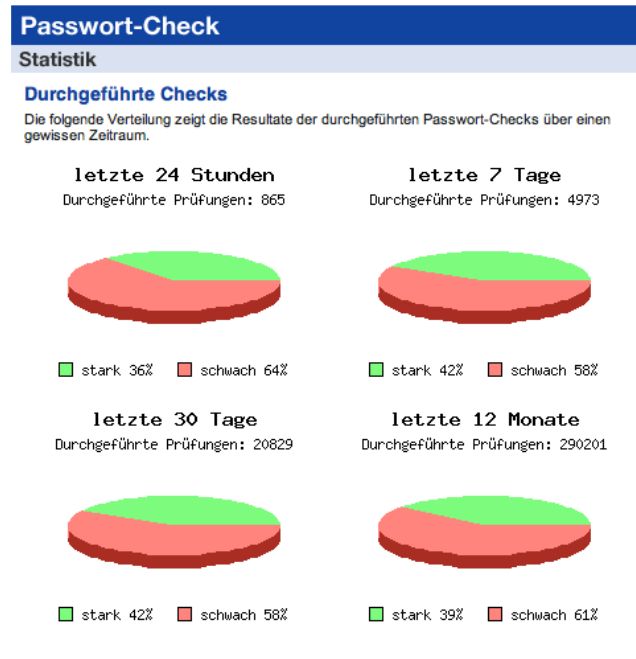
Passwort-Check

Statistik

Durchgeführte Checks

Die folgende Verteilung zeigt die Resultate der durchgeführten Passwort-Checks über einen gewissen Zeitraum.

letzte 24 Stunden
Durchgeführte Prüfungen: 865

stark 36% schwach 64%

letzte 7 Tage
Durchgeführte Prüfungen: 4973

stark 42% schwach 58%

letzte 30 Tage
Durchgeführte Prüfungen: 20829

stark 42% schwach 58%

letzte 12 Monate
Durchgeführte Prüfungen: 290201

stark 39% schwach 61%